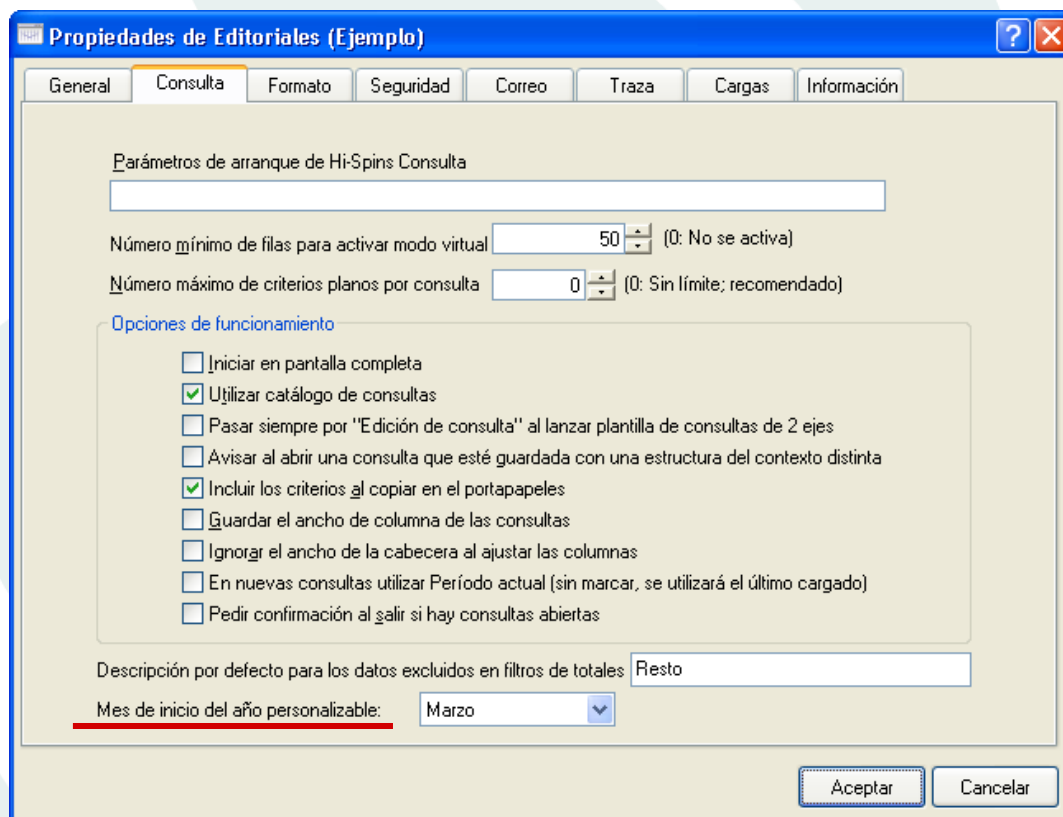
Propiedades de Editoriales (Ejemplo)

General | Consulta | Formato | Seguridad | Correo | Traza | Cargas | Información

Parámetros de arranque de Hi-Spins Consulta

Número mínimo de filas para activar modo virtual 50 (0: No se activa)

Número máximo de criterios planos por consulta 0 (0: Sin límite; recomendado)

Opciones de funcionamiento

Iniciar en pantalla completa
Utilizar catálogo de consultas
Pasar siempre por "Edición de consulta" al lanzar plantilla de consultas de 2 ejes
Avisar al abrir una consulta que esté guardada con una estructura del contexto distinta
Incluir los criterios al copiar en el portapapeles
Guardar el ancho de columna de las consultas
Ignorar el ancho de la cabecera al ajustar las columnas
En nuevas consultas utilizar Período actual (sin marcar, se utilizará el último cargado)
Pedir confirmación al salir si hay consultas abiertas

Descripción por defecto para los datos excluidos en filtros de totales Resto

Mes de inicio del año personalizable: Marzo

Aceptar Cancelar